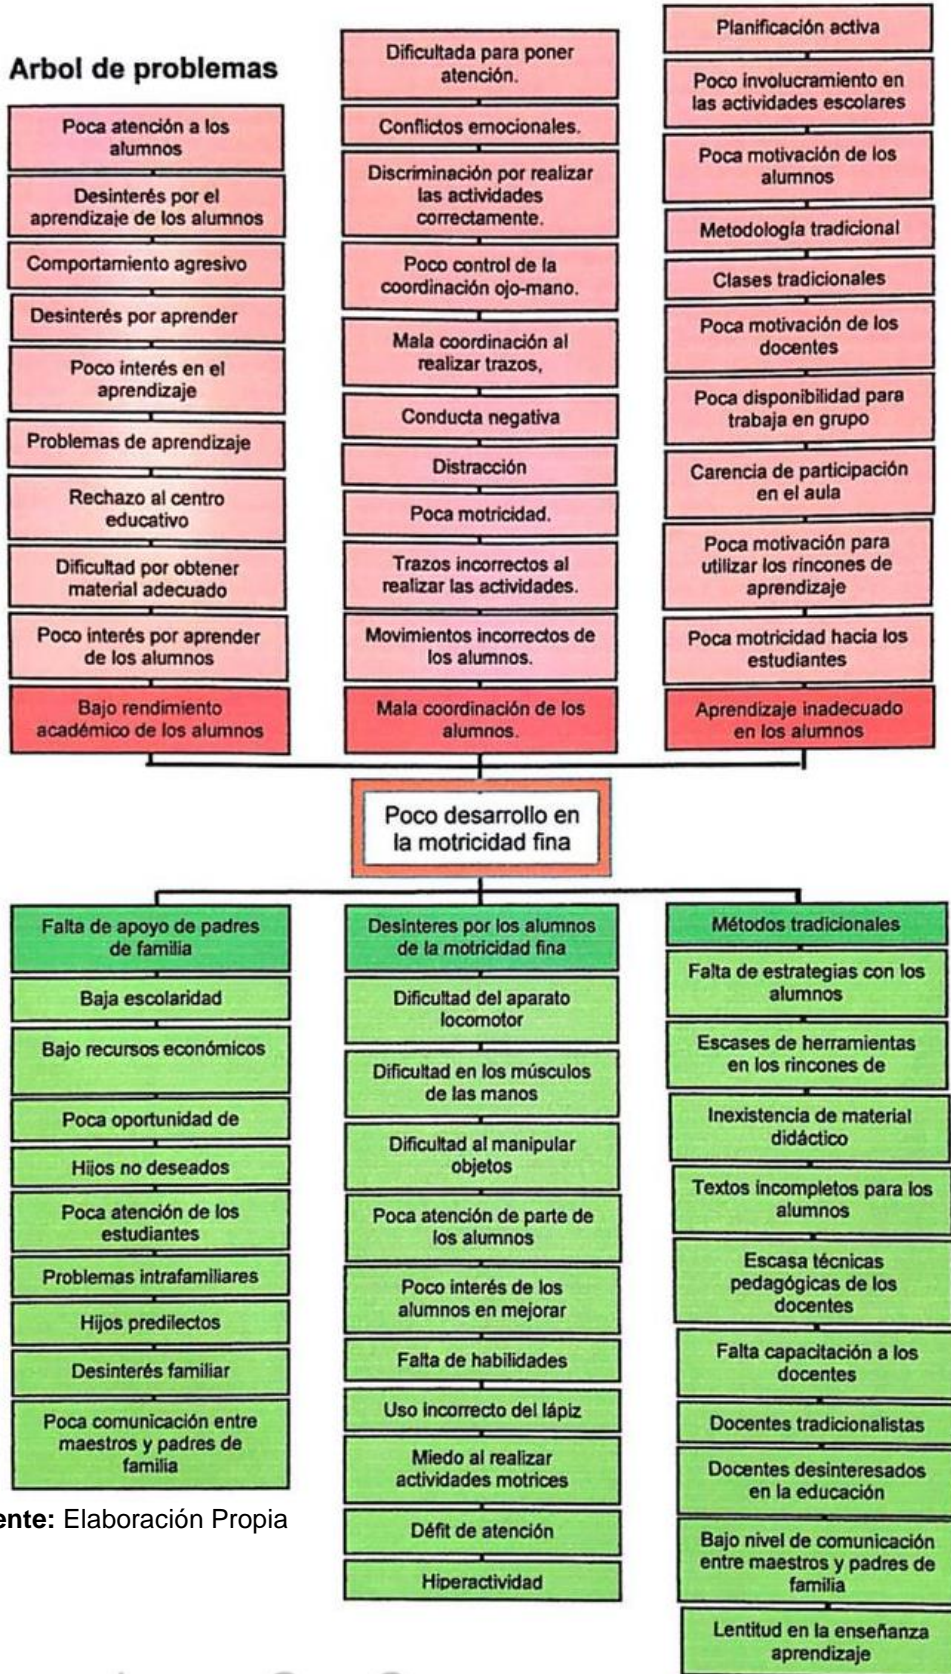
Arbol de problemas

Poca atención a los alumnos

Desinterés por el aprendizaje de los alumnos

Comportamiento agresivo

Desinterés por aprender

Poco interés en el aprendizaje

Problemas de aprendizaje

Rechazo al centro educativo

Dificultad por obtener material adecuado

Poco interés por aprender de los alumnos

Bajo rendimiento académico de los alumnos

Dificultada para poner atención.

Conflictos emocionales.

Discriminación por realizar las actividades correctamente.

Poco control de la coordinación ojo-mano.

Mala coordinación al realizar trazos,

Conducta negativa

Distracción

Poca motricidad.

Trazos incorrectos al realizar las actividades.

Movimientos incorrectos de los alumnos.

Mala coordinación de los alumnos.

Planificación activa

Poco involucramiento en las actividades escolares

Poca motivación de los alumnos

Metodología tradicional

Clases tradicionales

Poca motivación de los docentes

Poca disponibilidad para trabaja en grupo

Carencia de participación en el aula

Poca motivación para utilizar los rincones de aprendizaje

Poca motricidad hacia los estudiantes

Aprendizaje inadecuado en los alumnos

Poco desarrollo en la motricidad fina

Falta de apoyo de padres de familia

Baja escolaridad

Bajo recursos económicos

Poca oportunidad de

Hijos no deseados

Poca atención de los estudiantes

Problemas intrafamiliares

Hijos predilectos

Desinterés familiar

Poca comunicación entre maestros y padres de familia

ente: Elaboración Propia

Desinteres por los alumnos de la motricidad fina

Dificultad del aparato locomotor

Dificultad en los músculos de las manos

Dificultad al manipular objetos

Poca atención de parte de los alumnos

Poco interés de los alumnos en mejorar

Falta de habilidades

Uso incorrecto del lápiz

Miedo al realizar actividades motrices

Défit de atención

Hiperactividad

Métodos tradicionales

Falta de estrategias con los alumnos

Escases de herramientas en los rincones de

Inexistencia de material didáctico

Textos incompletos para los alumnos

Escasa técnicas pedagógicas de los docentes

Falta capacitación a los docentes

Docentes tradicionalistas

Docentes desinteresados en la educación

Bajo nivel de comunicación entre maestros y padres de familia

Lentitud en la enseñanza aprendizaje